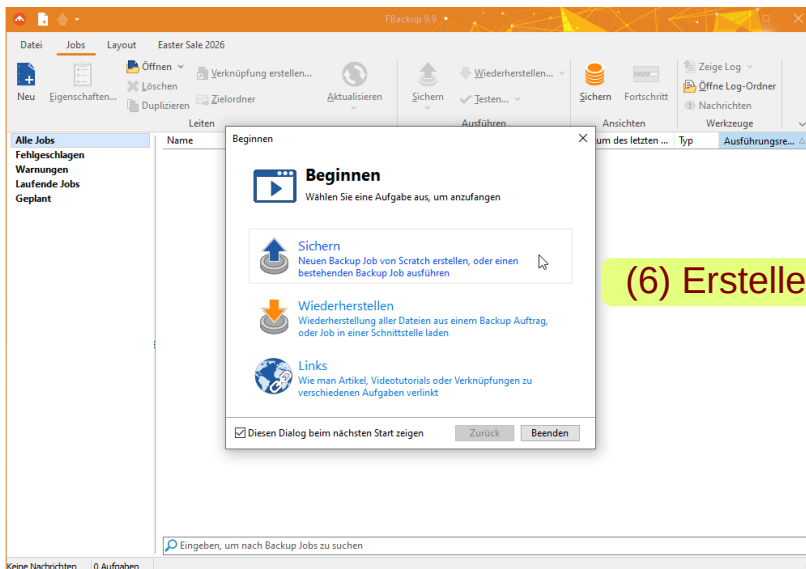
FBackup 9.9

Datei Jobs Layout Easter Sale 2026

Neu Eigenschaften... Öffnen Löschen Duplizieren Verknüpfung erstellen... Zielordner Aktualisieren Sichern Wiederherstellen... Testen... Sichern Fortschritt Zeige Log Öffne Log-Ordner Nachrichten

Leiten Ausführen Ansichten Werkzeuge

Alle Jobs
Fehlgeschlagen
Warnungen
Laufende Jobs
Geplant

Name um des letzten ... Typ Ausführungsre...

Beginnen

Beginnen
Wählen Sie eine Aufgabe aus, um anzufangen

Sichern
Neuen Backup Job von Scratch erstellen, oder einen bestehenden Backup Job ausführen

Wiederherstellen
Wiederherstellung aller Dateien aus einem Backup Auftrag, oder Job in einer Schnittstelle laden

Links
Wie man Artikel, Videotutorials oder Verknüpfungen zu verschiedenen Aufgaben verlinkt

Diesen Dialog beim nächsten Start zeigen Zurück Beenden

(6) Erstelle

Eingeben, um nach Backup Jobs zu suchen

Keine Nachrichten 0 Aufgaben